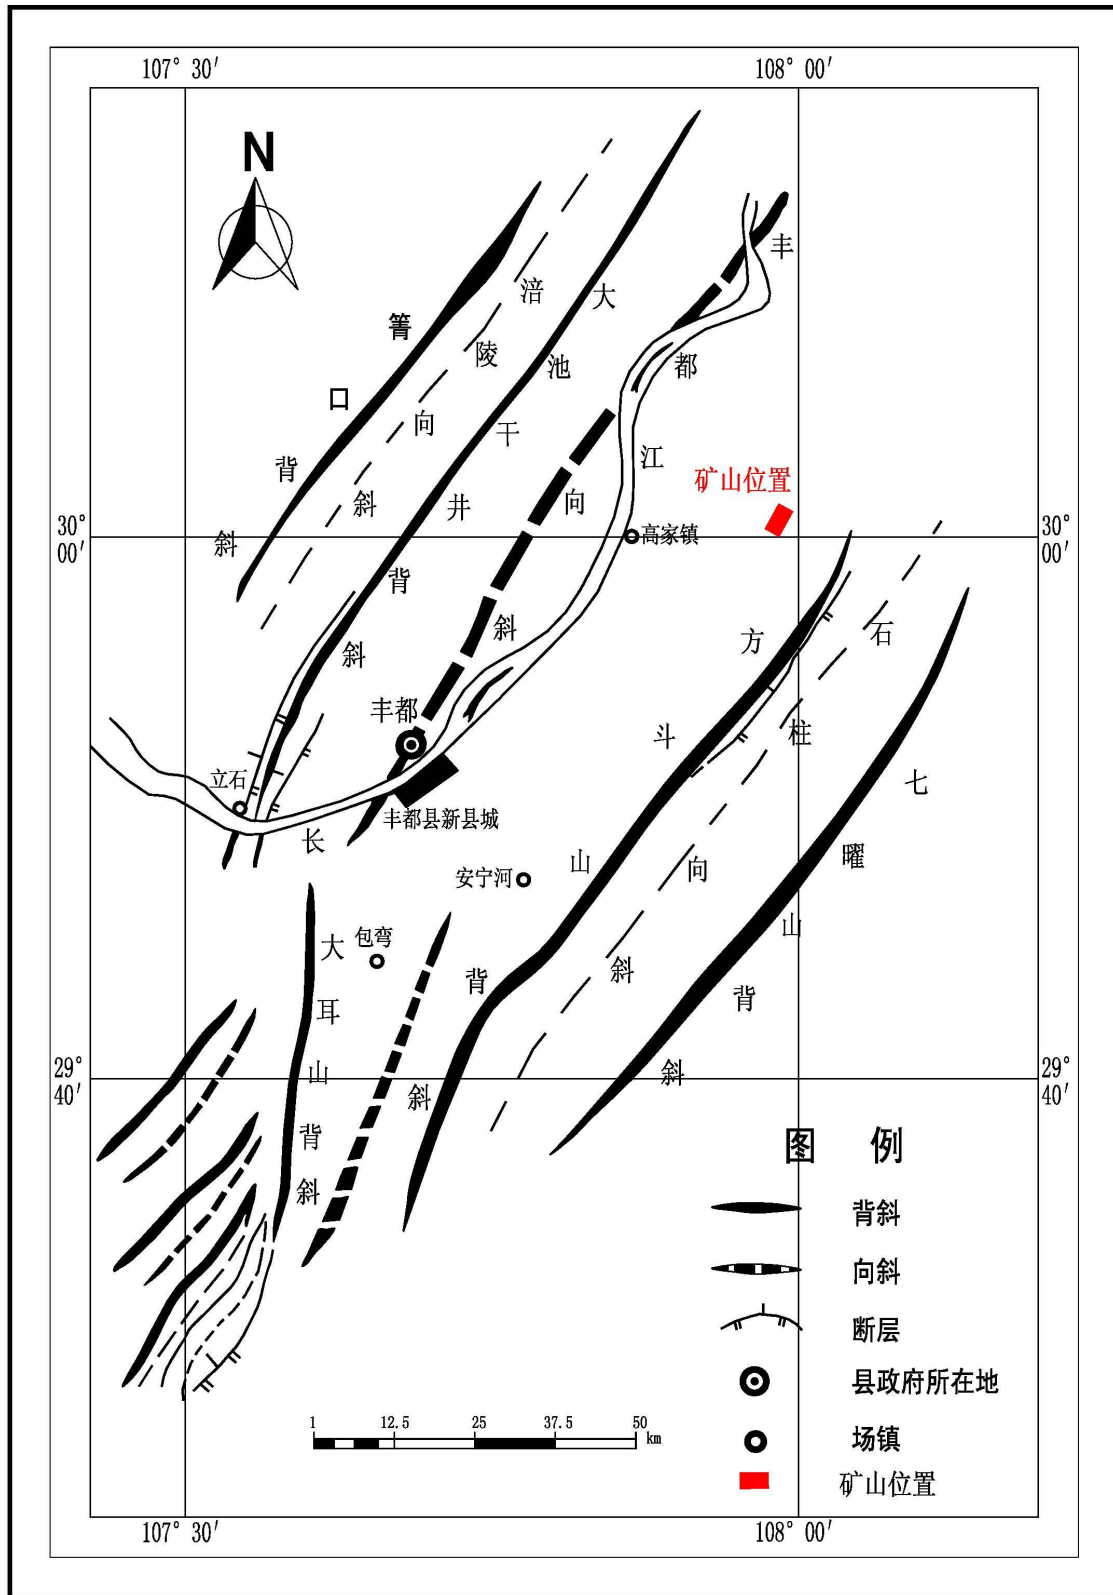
107° 30′
108° 00′
N
箐
口
背
斜
涪
陵
向
斜
大
池
干
井
背
斜
丰
都
江
向
斜
矿山位置
高家镇
30° 00′
30° 00′
方
斗
山
背
斜
石
柱
向
斜
七
曜
山
背
斜
丰都
立石
丰都县新县城
长
安宁河
包弯
大
耳
山
背
斜
29° 40′
29° 40′
图 例
背斜
向斜
断层
县政府所在地
场镇
矿山位置
1 12.5 25 37.5 50 km
107° 30′
108° 00′